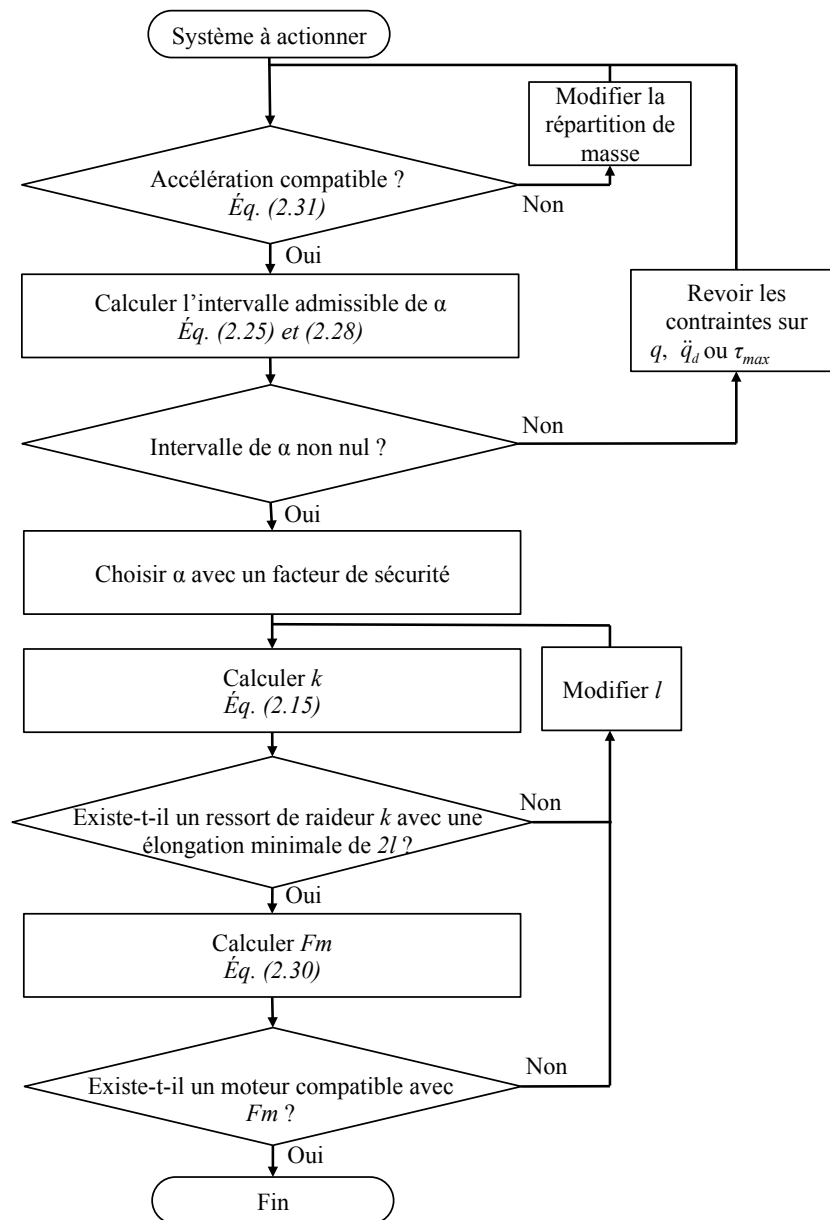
Système à actionner

Modifier la répartition de masse

Accélération compatible ?
*Éq. (2.31)*

Non

Oui

Calculer l'intervalle admissible de α
*Éq. (2.25) et (2.28)*

Revoir les contraintes sur $q$, $\ddot{q}_d$ ou $\tau_{max}$

Non

Intervalle de α non nul ?

Oui

Choisir α avec un facteur de sécurité

Calculer *k*
*Éq. (2.15)*

Modifier *l*

Existe-t-il un ressort de raideur *k* avec une élongation minimale de *2l* ?

Non

Oui

Calculer *Fm*
*Éq. (2.30)*

Existe-t-il un moteur compatible avec *Fm* ?

Non

Oui

Fin